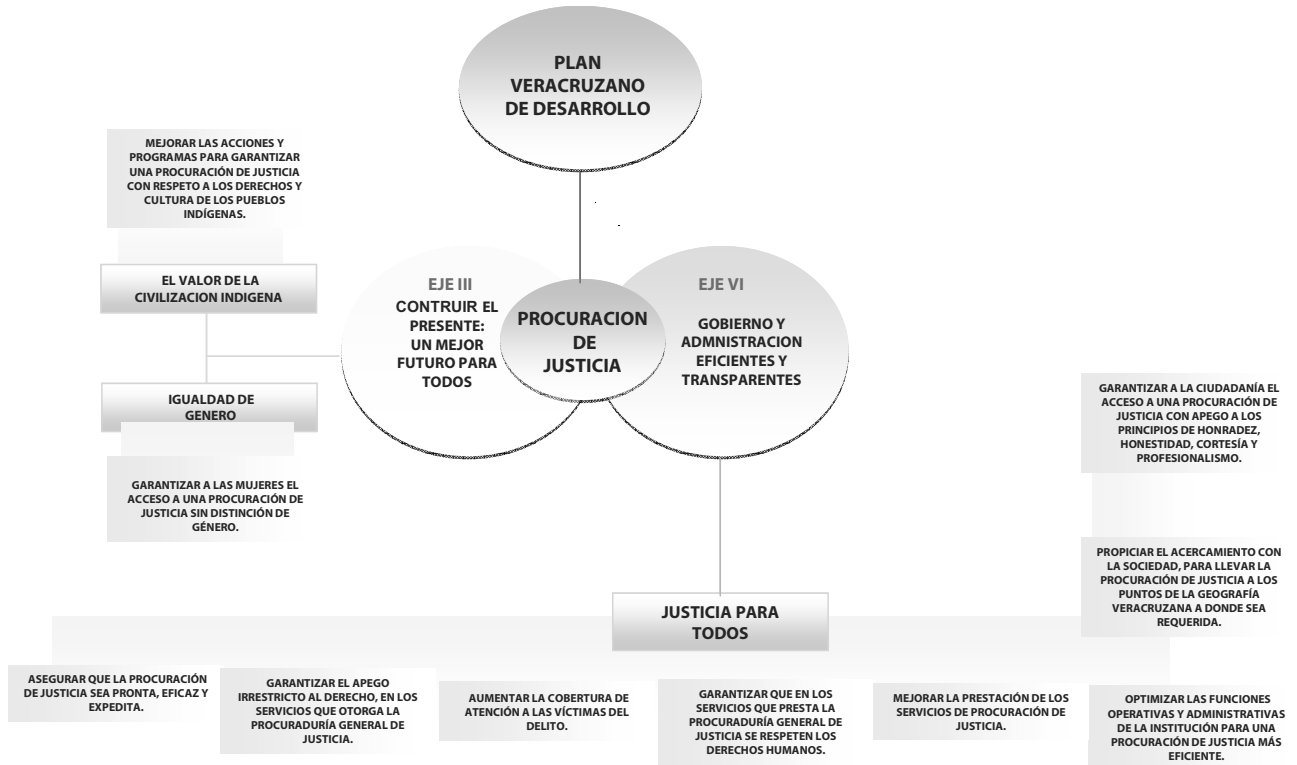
PLAN VERACRUZANO DE DESARROLLO

MEJORAR LAS ACCIONES Y PROGRAMAS PARA GARANTIZAR UNA PROCURACIÓN DE JUSTICIA CON RESPETO A LOS DERECHOS Y CULTURA DE LOS PUEBLOS INDÍGENAS.

EL VALOR DE LA CIVILIZACION INDIGENA

IGUALDAD DE GENERO

GARANTIZAR A LAS MUJERES EL ACCESO A UNA PROCURACIÓN DE JUSTICIA SIN DISTINCIÓN DE GÉNERO.

EJE III
CONTRUIR EL PRESENTE: UN MEJOR FUTURO PARA TODOS

PROCURACION DE JUSTICIA

EJE VI
GOBIERNO Y ADMNISTRACION EFICIENTES Y TRANSPARENTES

GARANTIZAR A LA CIUDADANÍA EL ACCESO A UNA PROCURACIÓN DE JUSTICIA CON APEGO A LOS PRINCIPIOS DE HONRADEZ, HONESTIDAD, CORTESÍA Y PROFESIONALISMO.

PROPICIAR EL ACERCAMIENTO CON LA SOCIEDAD, PARA LLEVAR LA PROCURACIÓN DE JUSTICIA A LOS PUNTOS DE LA GEOGRAFÍA VERACRUZANA A DONDE SEA REQUERIDA.

JUSTICIA PARA TODOS

ASEGURAR QUE LA PROCURACIÓN DE JUSTICIA SEA PRONTA, EFICAZ Y EXPEDITA.

GARANTIZAR EL APEGO IRRESTRICTO AL DERECHO, EN LOS SERVICIOS QUE OTORGA LA PROCURADURÍA GENERAL DE JUSTICIA.

AUMENTAR LA COBERTURA DE ATENCIÓN A LAS VÍCTIMAS DEL DELITO.

GARANTIZAR QUE EN LOS SERVICIOS QUE PRESTA LA PROCURADURÍA GENERAL DE JUSTICIA SE RESPETEN LOS DERECHOS HUMANOS.

MEJORAR LA PRESTACIÓN DE LOS SERVICIOS DE PROCURACIÓN DE JUSTICIA.

OPTIMIZAR LAS FUNCIONES OPERATIVAS Y ADMINISTRATIVAS DE LA INSTITUCIÓN PARA UNA PROCURACIÓN DE JUSTICIA MÁS EFICIENTE.